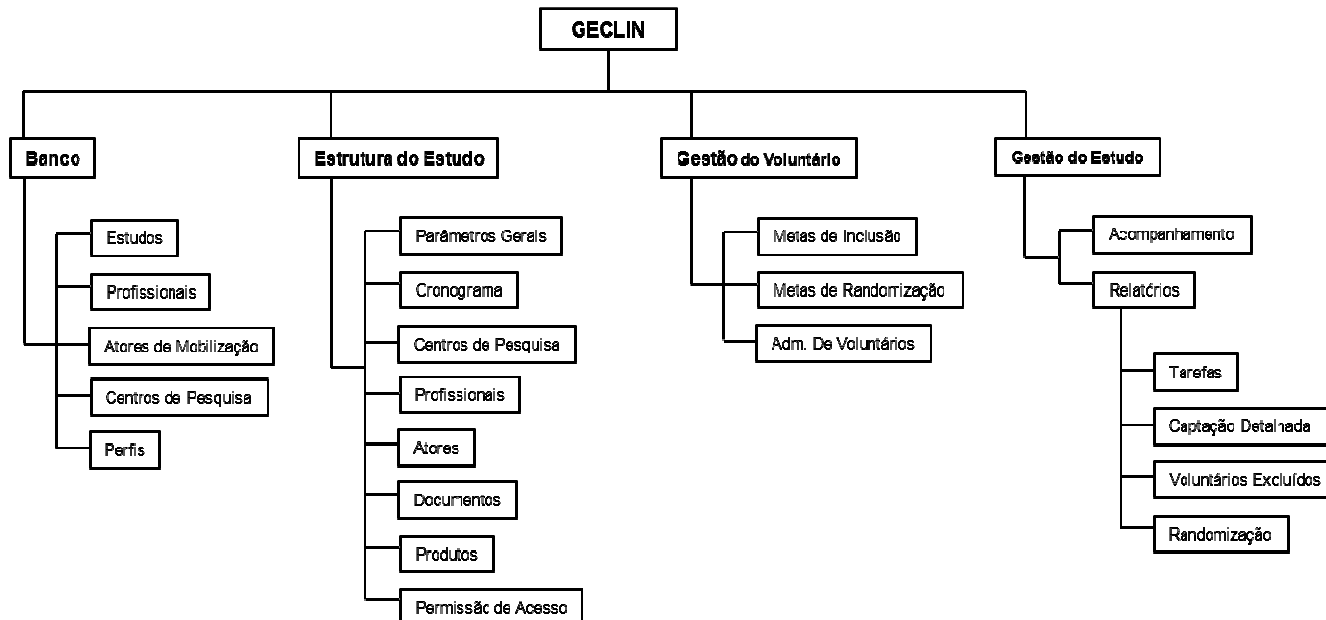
GECLIN

Banco

Estudos

Profissionais

Atores de Mobilização

Centros de Pesquisa

Perfis

Estrutura do Estudo

Parâmetros Gerais

Cronograma

Centros de Pesquisa

Profissionais

Atores

Documentos

Produtos

Permissão de Acesso

Gestão do Voluntário

Metas de Inclusão

Metas de Randomização

Adm. De Voluntários

Gestão do Estudo

Acompanhamento

Relatórios

Tarefas

Captação Detalhada

Voluntários Excluídos

Randomização